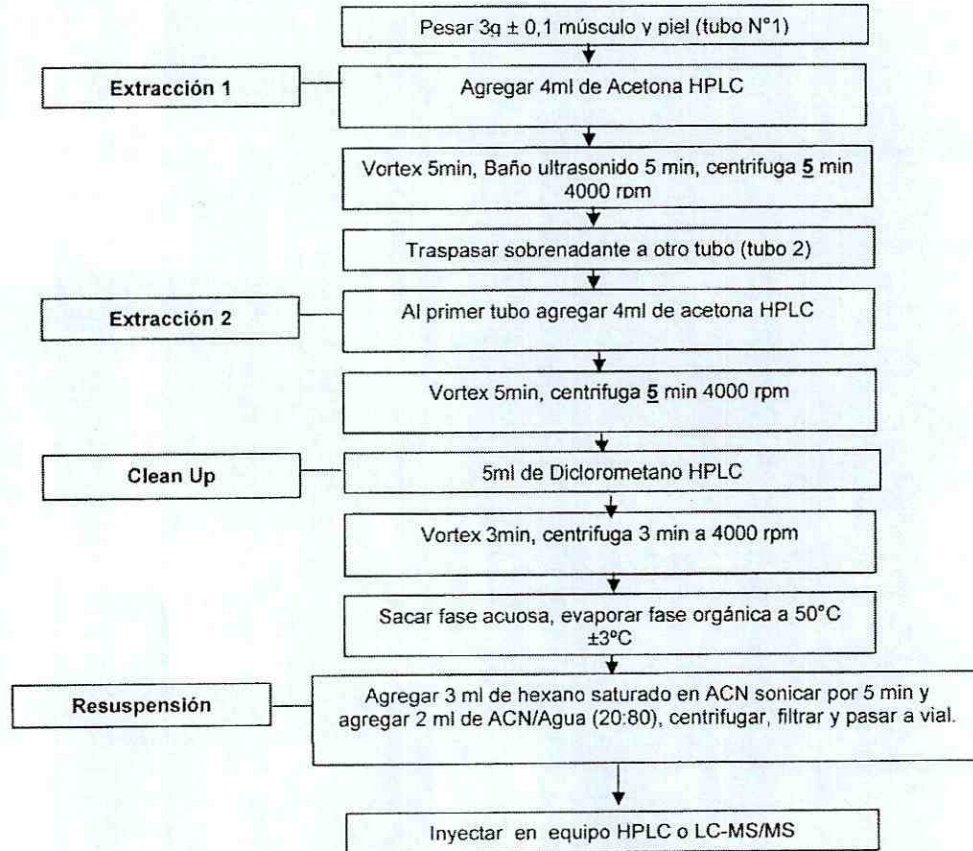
Pesar 3g ± 0,1 músculo y piel (tubo N°1)

Extracción 1

Agregar 4ml de Acetona HPLC

Vortex 5min, Baño ultrasonido 5 min, centrifuga 5 min 4000 rpm

Traspasar sobrenadante a otro tubo (tubo 2)

Extracción 2

Al primer tubo agregar 4ml de acetona HPLC

Vortex 5min, centrifuga 5 min 4000 rpm

Clean Up

5ml de Diclorometano HPLC

Vortex 3min, centrifuga 3 min a 4000 rpm

Sacar fase acuosa, evaporar fase orgánica a 50°C ±3°C

Resuspensión

Agregar 3 ml de hexano saturado en ACN sonicar por 5 min y agregar 2 ml de ACN/Agua (20:80), centrifugar, filtrar y pasar a vial.

Inyectar en equipo HPLC o LC-MS/MS